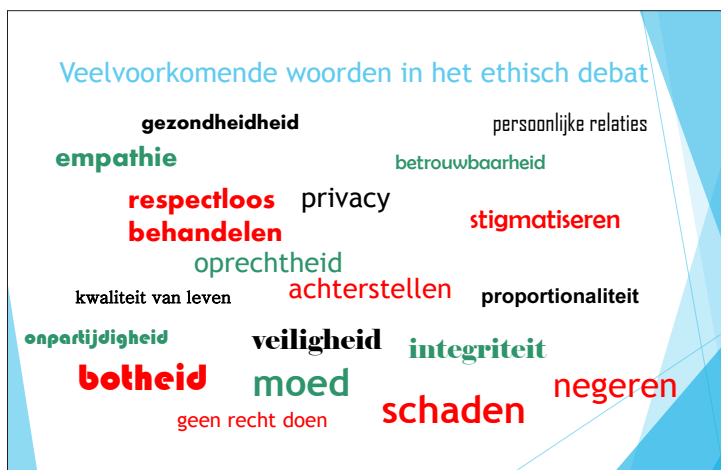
Veelvoorkomende woorden in het ethisch debat

gezondheidheid

persoonlijke relaties

empathie

betrouwbaarheid

respectloos behandelen

privacy

stigmatiseren

oprechtheid

kwaliteit van leven

achterstellen

proportionaliteit

onpartijdigheid

veiligheid

integriteit

botheid

moed

negeren

geen recht doen

schaden